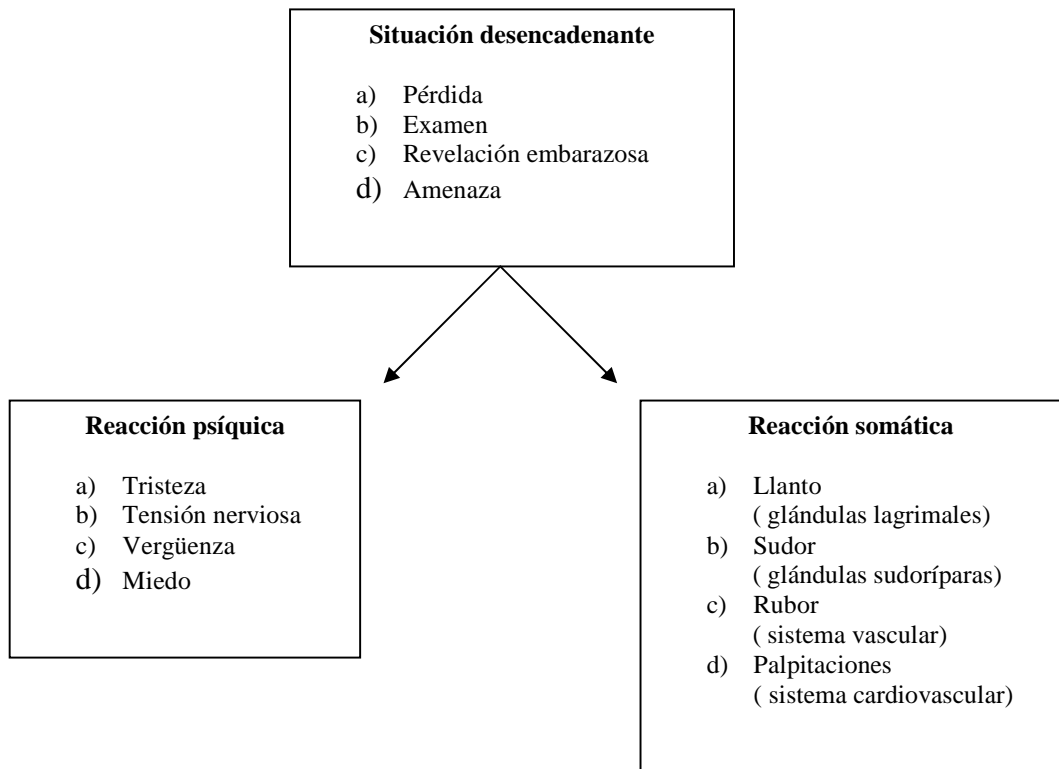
**Situación desencadenante**

a) Pérdida
b) Examen
c) Revelación embarazosa
d) Amenaza

**Reacción psíquica**

a) Tristeza
b) Tensión nerviosa
c) Vergüenza
d) Miedo

**Reacción somática**

a) Llanto ( glándulas lagrimales)
b) Sudor ( glándulas sudoríparas)
c) Rubor ( sistema vascular)
d) Palpitaciones ( sistema cardiovascular)